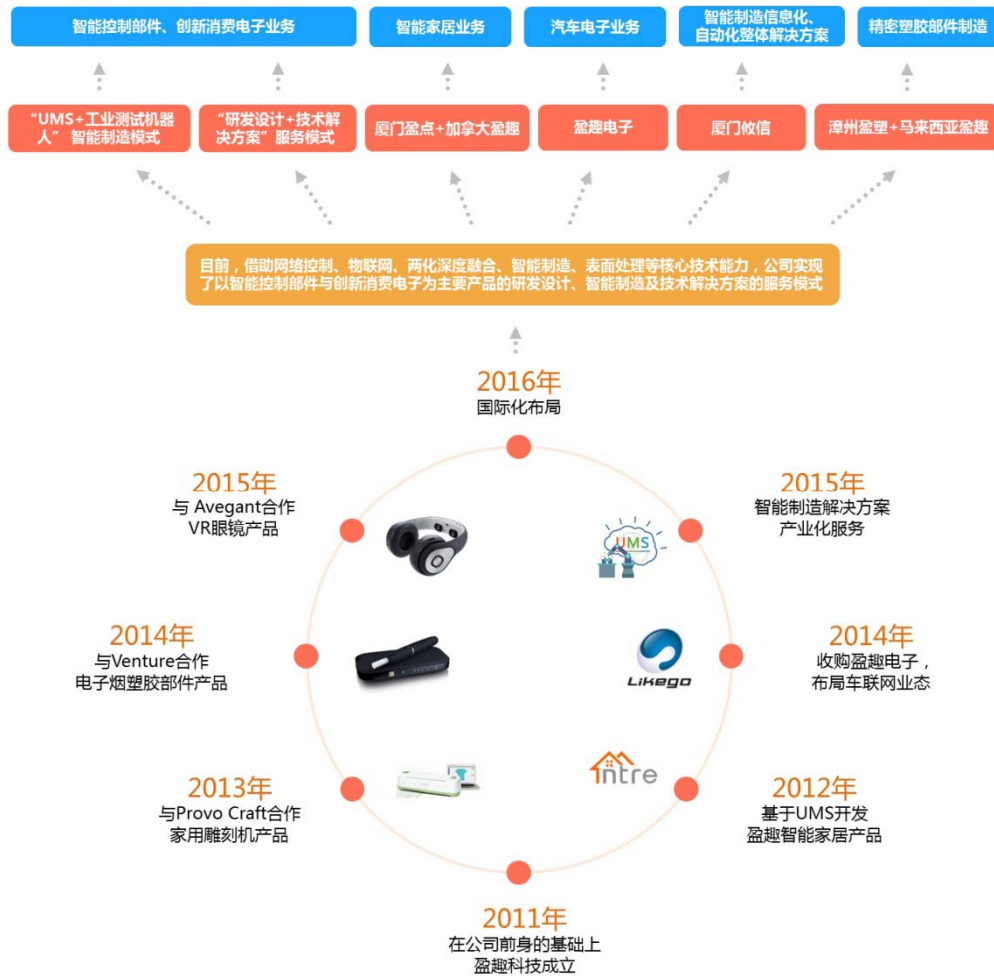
智能控制部件、创新消费电子业务

智能家居业务

汽车电子业务

智能制造信息化、自动化整体解决方案

精密塑胶部件制造

“UMS+工业测试机器人”智能制造模式

“研发设计+技术解决方案”服务模式

厦门盈点+加拿大盈趣

盈趣电子

厦门攸信

漳州盈塑+马来西亚盈趣

目前，借助网络控制、物联网、两化深度融合、智能制造、表面处理等核心技术能力，公司实现了以智能控制部件与创新消费电子为主要产品的研发设计、智能制造及技术解决方案的服务模式

2016年
国际化布局

2015年
与 Avegant合作
VR眼镜产品

2015年
智能制造解决方案
产业化服务

UMS

2014年
与Venture合作
电子烟塑胶部件产品

Likego

2014年
收购盈趣电子，
布局车联网业态

intre

2013年
与Provo Craft合作
家用雕刻机产品

2012年
基于UMS开发
盈趣智能家居产品

2011年
在公司前身的基础上
盈趣科技成立